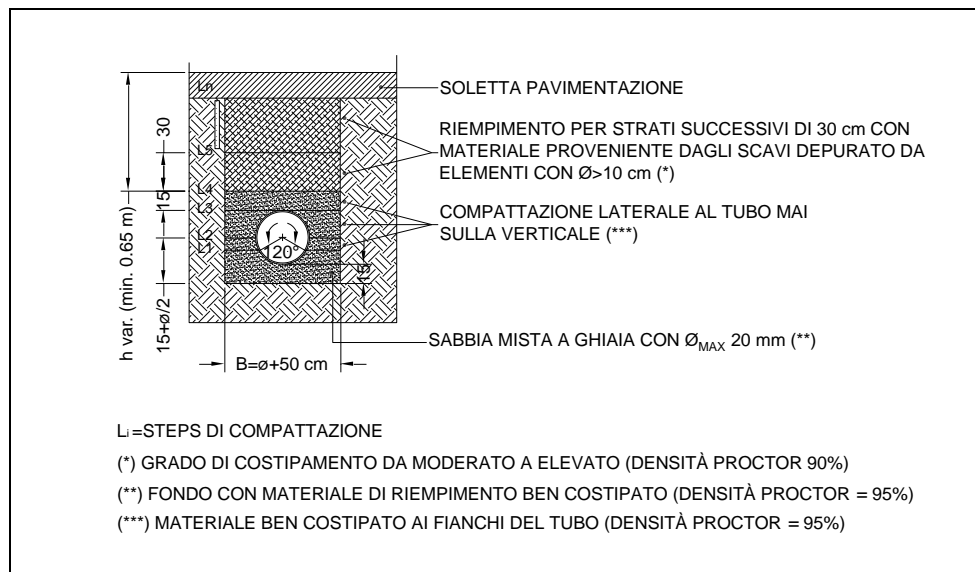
Ln
L5
L4
L3
L2
L1
30
15
15+ø/2
h var. (min. 0.65 m)
120°
15
B=ø+50 cm

SOLETTA PAVIMENTAZIONE

RIEMPIMENTO PER STRATI SUCCESSIVI DI 30 cm CON MATERIALE PROVENIENTE DAGLI SCAVI DEPURATO DA ELEMENTI CON Ø>10 cm (*)

COMPATTAZIONE LATERALE AL TUBO MAI SULLA VERTICALE (***)

SABBIA MISTA A GHIAIA CON $Ø_{MAX}$ 20 mm (**)

$L_i$ =STEPS DI COMPATTAZIONE

(*) GRADO DI COSTIPAMENTO DA MODERATO A ELEVATO (DENSITÀ PROCTOR 90%)

(**) FONDO CON MATERIALE DI RIEMPIMENTO BEN COSTIPATO (DENSITÀ PROCTOR = 95%)

(***) MATERIALE BEN COSTIPATO AI FIANCHI DEL TUBO (DENSITÀ PROCTOR = 95%)